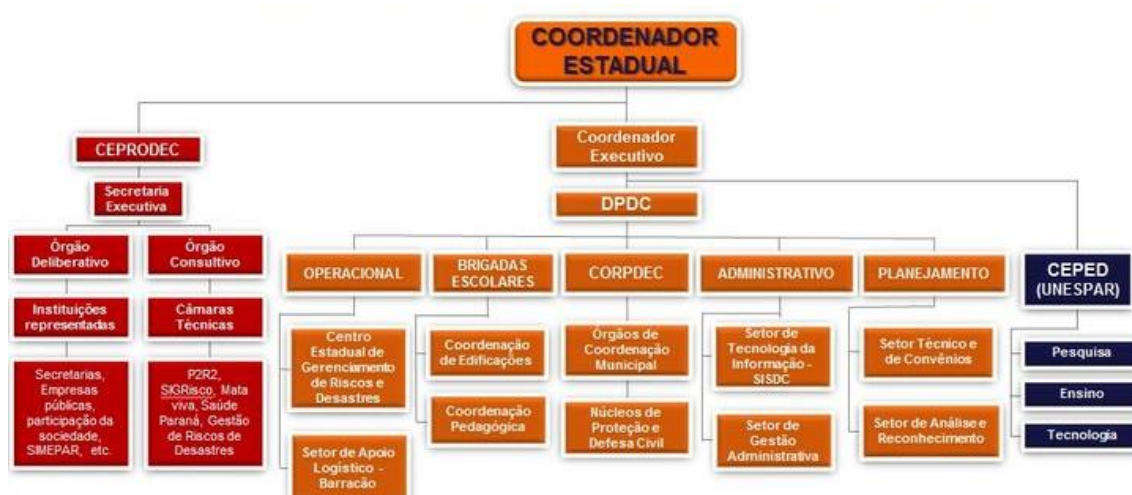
COORDENADOR ESTADUAL

CEPRODEC

Secretaria Executiva

Órgão Deliberativo

Órgão Consultivo

Instituições representadas

Câmaras Técnicas

Secretarias, Empresas públicas, participação da sociedade, SIMEPAR, etc.

P2R2, SIGRisco, Mata viva, Saúde Paraná, Gestão de Riscos de Desastres

Coordenador Executivo

DPDC

OPERACIONAL

Centro Estadual de Gerenciamento de Riscos e Desastres

Setor de Apoio Logístico - Barracão

BRIGADAS ESCOLARES

Coordenação de Edificações

Coordenação Pedagógica

CORPDEC

Órgãos de Coordenação Municipal

Núcleos de Proteção e Defesa Civil

ADMINISTRATIVO

Setor de Tecnologia da Informação - SISDC

Setor de Gestão Administrativa

PLANEJAMENTO

Setor Técnico e de Convênios

Setor de Análise e Reconhecimento

CEPED (UNESPAR)

Pesquisa

Ensino

Tecnologia